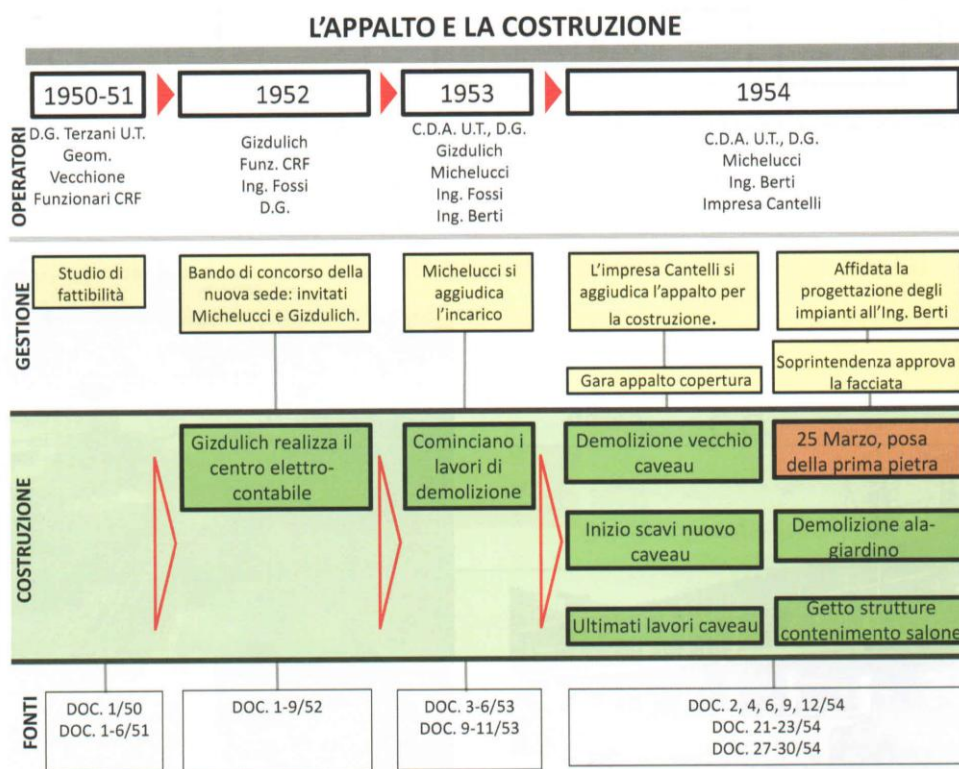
L'APPALTO E LA COSTRUZIONE

1950-51

1952

1953

1954

OPERATORI

D.G. Terzani U.T.
Geom.
Vecchione
Funzionari CRF

Gizdulich
Funz. CRF
Ing. Fossi
D.G.

C.D.A. U.T., D.G.
Gizdulich
Michelucci
Ing. Fossi
Ing. Berti

C.D.A. U.T., D.G.
Michelucci
Ing. Berti
Impresa Cantelli

GESTIONE

Studio di fattibilità

Bando di concorso della nuova sede: invitati Michelucci e Gizdulich.

Michelucci si aggiudica l'incarico

L'impresa Cantelli si aggiudica l'appalto per la costruzione.

Gara appalto copertura

Affidata la progettazione degli impianti all'Ing. Berti

Soprintendenza approva la facciata

COSTRUZIONE

Gizdulich realizza il centro elettro-contabile

Cominciano i lavori di demolizione

Demolizione vecchio caveau

Inizio scavi nuovo caveau

Ultimati lavori caveau

25 Marzo, posa della prima pietra

Demolizione ala-giardino

Getto strutture contenimento salone

FONTI

DOC. 1/50
DOC. 1-6/51

DOC. 1-9/52

DOC. 3-6/53
DOC. 9-11/53

DOC. 2, 4, 6, 9, 12/54
DOC. 21-23/54
DOC. 27-30/54